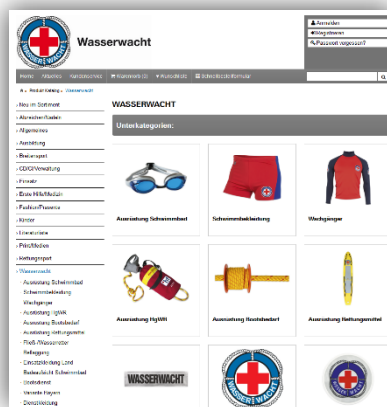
WASSERWACHT

Wasserwacht

Anmelden
Mitglied werden
Passwort vergessen?

Home | Aktuelles | Kundenservice | Warenkorb (0) | Auswahlliste | Bestellformular

Produktkatalog › Wasserwacht

› Neu im Sortiment
› Abzeichen/Nadeln
› Allgemeines
› Ausbildung
› Breitensport
› CD/DVD/Verwaltung
› Einsatz
› Erste Hilfe/Medizin
› Fashion/Präsente
› Kinder
› Literaturliste
› Print/Medien
› Rettungssport
› Wasserwacht
Ausrüstung Schwimmbad
Schwimmbekleidung
Wachgänger
Ausrüstung HyWR
Ausrüstung Bootsdienst
Ausrüstung Rettungsmittel
Fluß-/Wasserretter
Rettugsgerät
Einsatzkleidung Land
Badeaufsicht Schwimmbad
Bootsdienst
Verwaltung
Dienstkleidung

WASSERWACHT

Unterkategorien:

Ausrüstung Schwimmbad
Schwimmbekleidung
Wachgänger
Ausrüstung HyWR
Ausrüstung Bootsdienst
Ausrüstung Rettungsmittel

WASSERWACHT